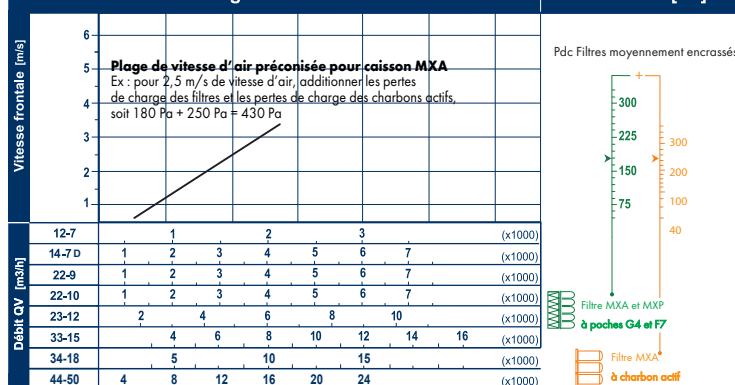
Vitesse frontale [m/s]

6
5
4
3
2
1

Plage de vitesse d'air préconisée pour caisson MXA
Ex : pour 2,5 m/s de vitesse d'air, additionner les pertes de charge des filtres et les pertes de charge des charbons actifs, soit 180 Pa + 250 Pa = 430 Pa

Débit QV [m3/h]

| | | | | | | | | | |
|---|---|---|---|---|---|---|---|---|---|
| 12-7 | 1 | 2 | 3 | | | | | | (x1000) |
| 14-7 D | 1 | 2 | 3 | 4 | 5 | 6 | 7 | | (x1000) |
| 22-9 | 1 | 2 | 3 | 4 | 5 | 6 | 7 | | (x1000) |
| 22-10 | 1 | 2 | 3 | 4 | 5 | 6 | 7 | | (x1000) |
| 23-12 | 2 | 4 | 6 | 8 | 10 | | | | (x1000) |
| 33-15 | 4 | 6 | 8 | 10 | 12 | 14 | 16 | | (x1000) |
| 34-18 | 5 | 10 | 15 | | | | | | (x1000) |
| 44-50 | 4 | 8 | 12 | 16 | 20 | 24 | | | (x1000) |

Pdc Filtres moyennement encrassés

300
225
150
75

300
200
100
40

Filtre MXA et MXP à poches G4 et F7

Filtre MXA à charbon actif